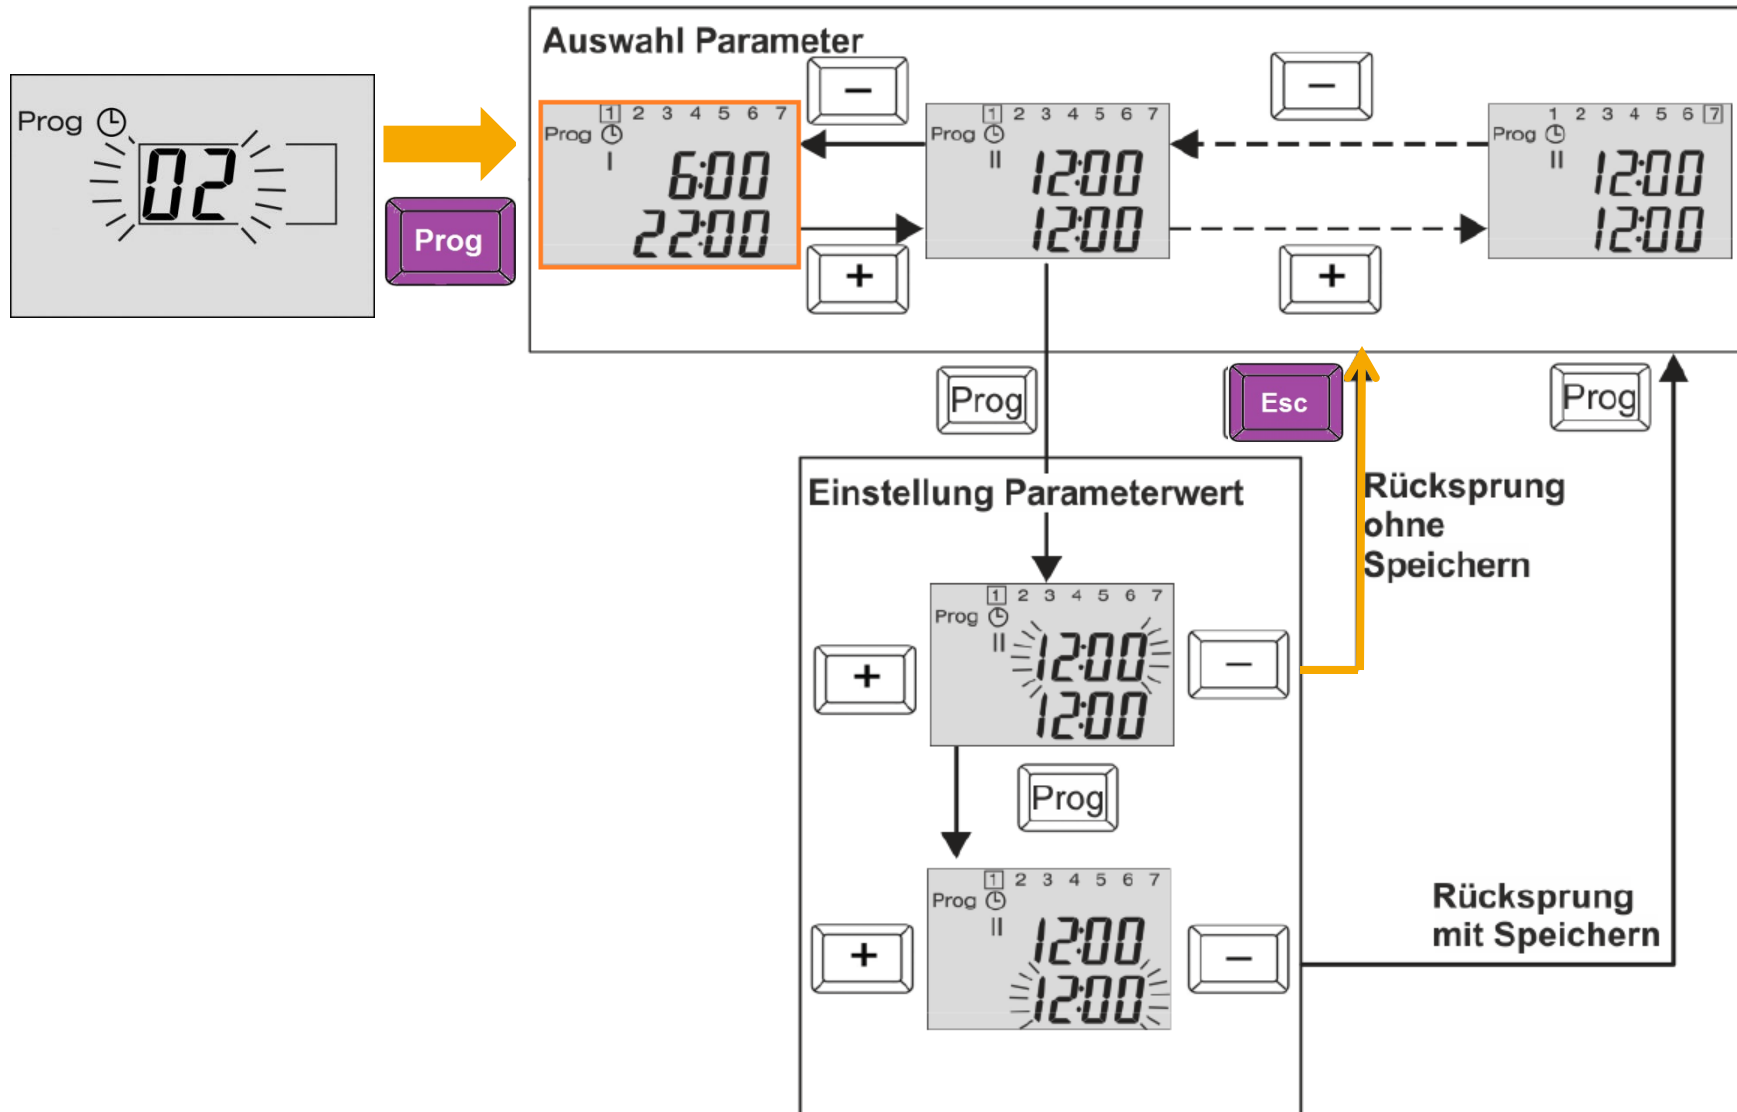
Prog
02

Prog

Auswahl Parameter

1 2 3 4 5 6 7
Prog
I
6:00
22:00

−
+

1 2 3 4 5 6 7
Prog
II
12:00
12:00

−
+

1 2 3 4 5 6 7
Prog
II
12:00
12:00

Prog

Esc

Prog

Einstellung Parameterwert

Rücksprung ohne Speichern

+
1 2 3 4 5 6 7
Prog
II
12:00
12:00
−

Prog

+
1 2 3 4 5 6 7
Prog
II
12:00
12:00
−

Rücksprung mit Speichern